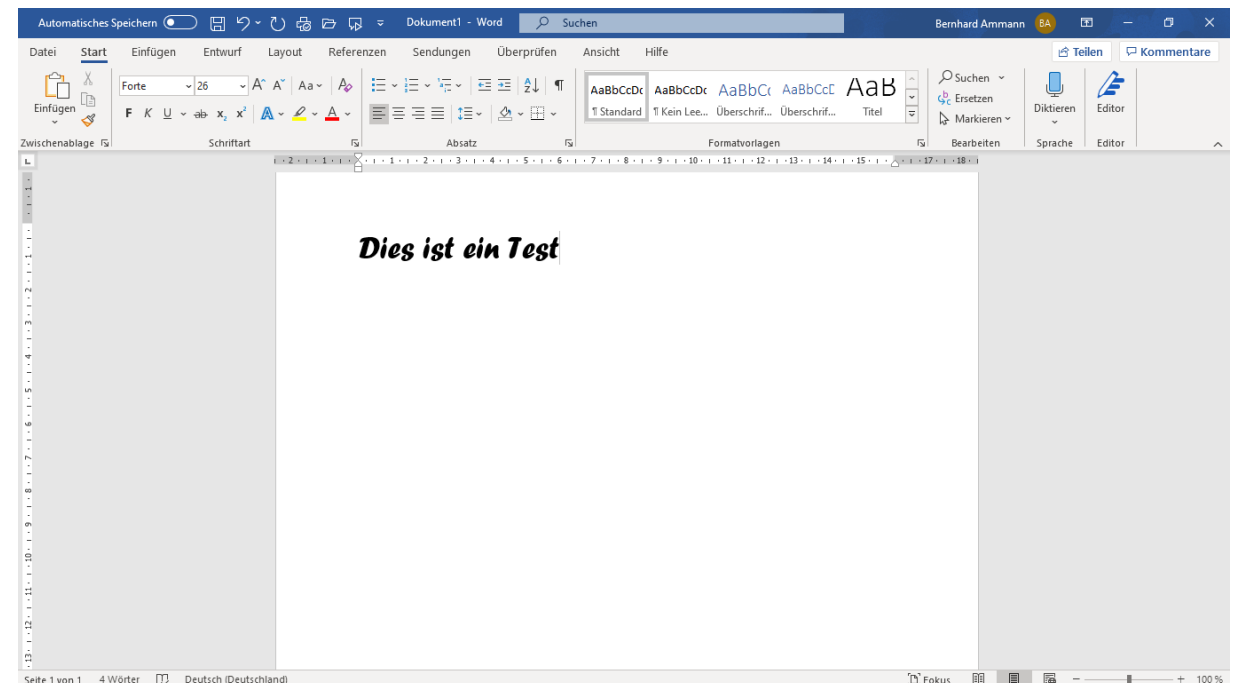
Automatisches Speichern Dokument1 - Word Suchen Bernhard Ammann BA

Datei Start Einfügen Entwurf Layout Referenzen Sendungen Überprüfen Ansicht Hilfe Teilen Kommentare

Einfügen Forte 26 Aa AaBbCcDc ¶ Standard AaBbCcDc ¶ Kein Lee... AaBbCc Überschrif... AaBbCcC Überschrif... AaB Titel Suchen Ersetzen Markieren Diktieren Editor

F K U ab $x_2$ $x^2$ A A

Zwischenablage Schriftart Absatz Formatvorlagen Bearbeiten Sprache Editor

Dies ist ein Test

Seite 1 von 1 4 Wörter Deutsch (Deutschland) Fokus 100 %